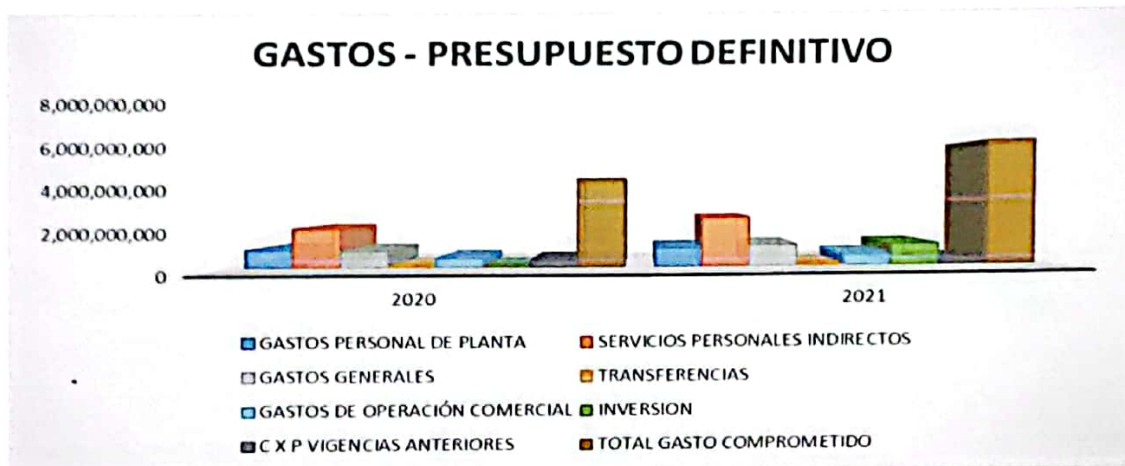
GASTOS - PRESUPUESTO DEFINITIVO

8,000,000,000
6,000,000,000
4,000,000,000
2,000,000,000
0

2020
2021

GASTOS PERSONAL DE PLANTA
SERVICIOS PERSONALES INDIRECTOS
GASTOS GENERALES
TRANSFERENCIAS
GASTOS DE OPERACIÓN COMERCIAL
INVERSION
C X P VIGENCIAS ANTERIORES
TOTAL GASTO COMPROMETIDO